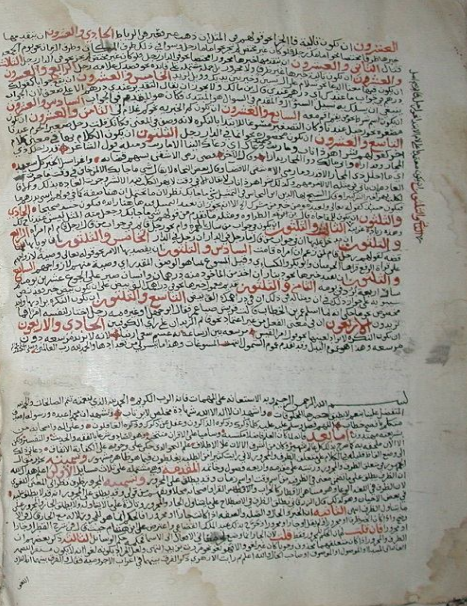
العشرون ... الحادي والعشرون ... الثاني والعشرون ... الثالث والعشرون ... الرابع والعشرون ... الخامس والعشرون ... السادس والعشرون ... السابع والعشرون ... الثامن والعشرون ... التاسع والعشرون ... الثلثون ... الحادي والثلثون ... الثاني والثلثون ... الثالث والثلثون ... الرابع والثلثون ... الخامس والثلثون ... السادس والثلثون ... السابع والثلثون ... الثامن والثلثون ... التاسع والثلثون ... الاربعون ... الحادي والاربعون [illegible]

بسم الله الرحمن الرحيم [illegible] اما بعد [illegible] الاول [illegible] الثاني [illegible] الثالث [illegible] الرابع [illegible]